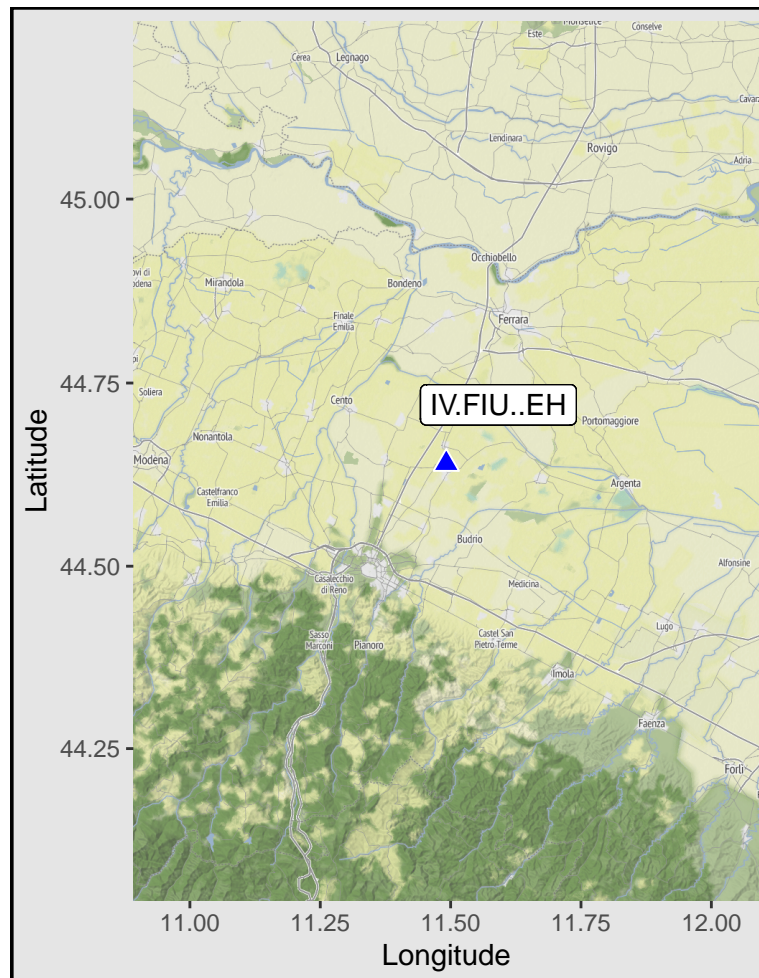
Monselice
Este
Conselve
Cerea
Legnago
Cavarz
Lendinara
Rovigo
Adria
45.00
Occhiobello
ovi di odena
Mirandola
Bondeno
Ferrara
Finale Emilia
44.75
Soliera
Cento
IV.FIU..EH
Portomaggiore
Nonantola
Modena
Argenta
Castelfranco Emilia
Budrio
44.50
Casalecchio di Reno
Medicina
Alfonsine
Sasso Marconi
Pianoro
Castel San Pietro Terme
Lugo
Imola
Faenza
44.25
Forlì
11.00
11.25
11.50
11.75
12.00
Longitude
Latitude